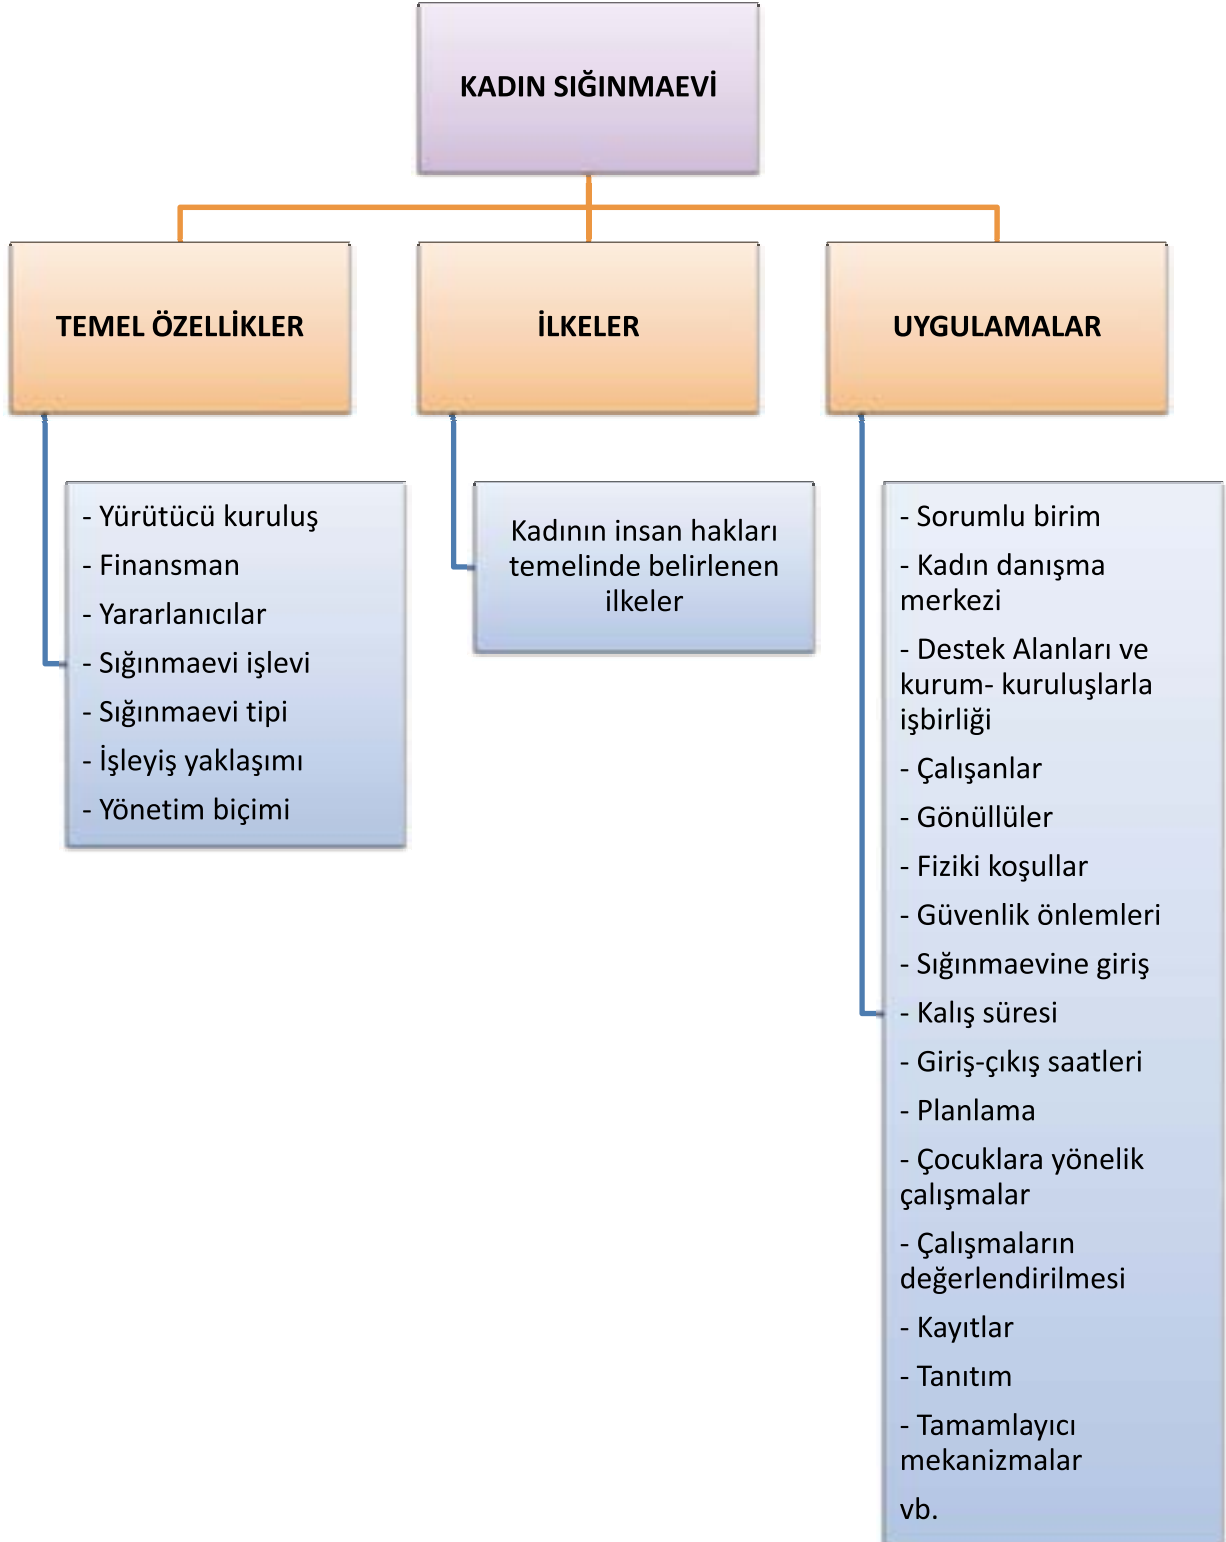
KADIN SIĞINMAEVİ

TEMEL ÖZELLİKLER

İLKELER

UYGULAMALAR

- Yürütücü kuruluş
- Finansman
- Yararlanıcılar
- Sığınmaevi işlevi
- Sığınmaevi tipi
- İşleyiş yaklaşımı
- Yönetim biçimi

Kadının insan hakları temelinde belirlenen ilkeler

- Sorumlu birim
- Kadın danışma merkezi
- Destek Alanları ve kurum- kuruluşlarla işbirliği
- Çalışanlar
- Gönüllüler
- Fiziki koşullar
- Güvenlik önlemleri
- Sığınmaevine giriş
- Kalış süresi
- Giriş-çıkış saatleri
- Planlama
- Çocuklara yönelik çalışmalar
- Çalışmaların değerlendirilmesi
- Kayıtlar
- Tanıtım
- Tamamlayıcı mekanizmalar
vb.